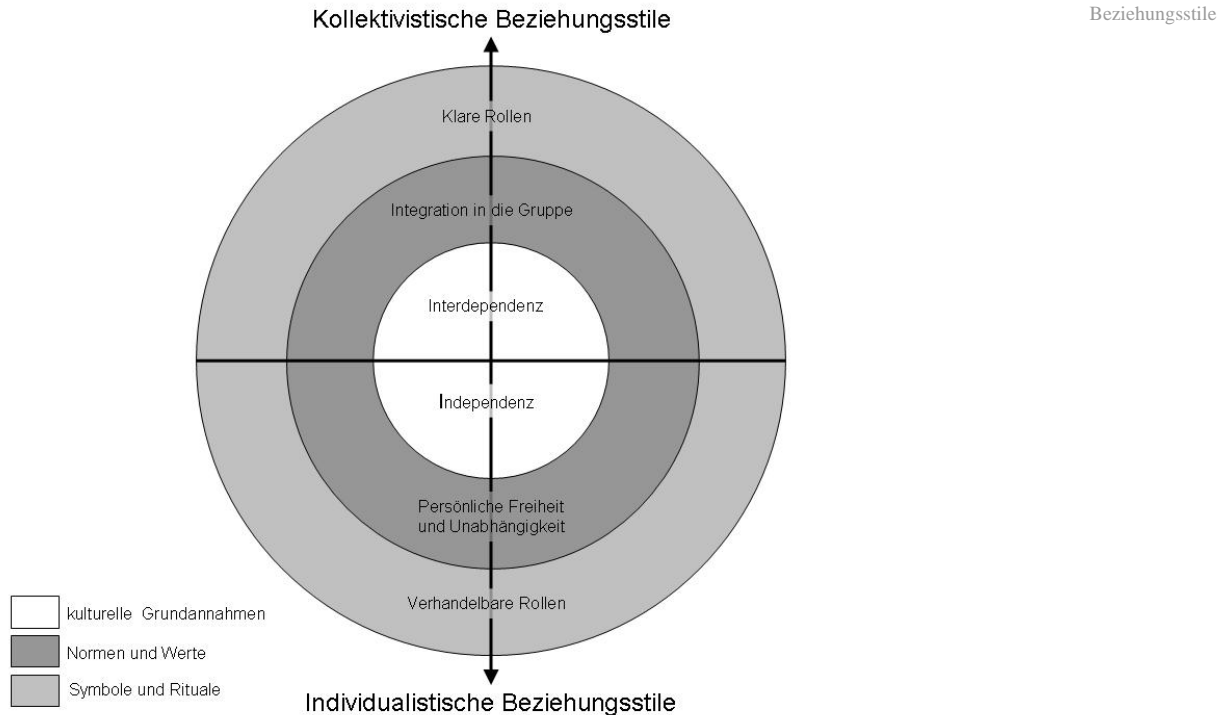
Beziehungsstile

Kollektivistische Beziehungsstile

Klare Rollen

Integration in die Gruppe

Interdependenz

Independenz

Persönliche Freiheit und Unabhängigkeit

Verhandelbare Rollen

Individualistische Beziehungsstile

kulturelle Grundannahmen

Normen und Werte

Symbole und Rituale